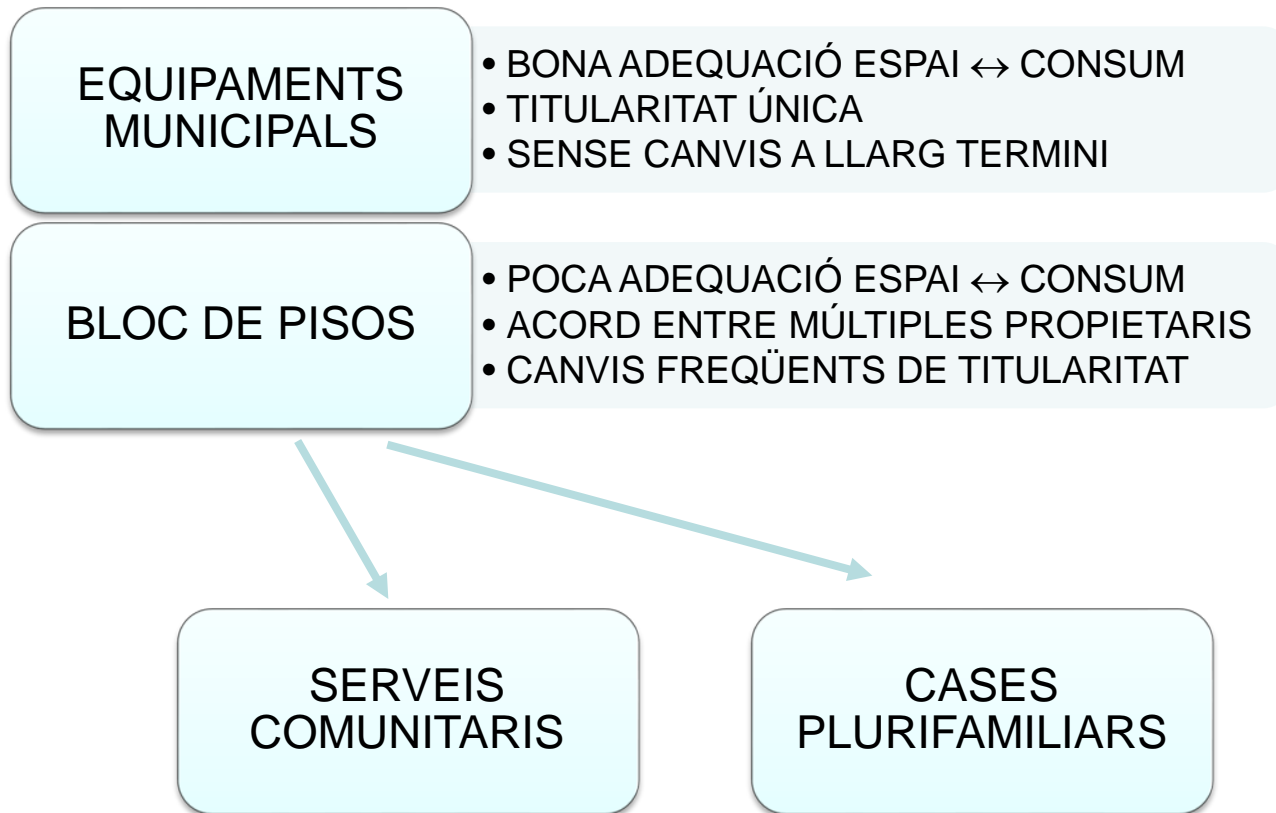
EQUIPAMENTS MUNICIPALS

• BONA ADEQUACIÓ ESPAI $\leftrightarrow$ CONSUM
• TITULARITAT ÚNICA
• SENSE CANVIS A LLARG TERMINI

BLOC DE PISOS

• POCA ADEQUACIÓ ESPAI $\leftrightarrow$ CONSUM
• ACORD ENTRE MÚLTIPLES PROPIETARIS
• CANVIS FREQÜENTS DE TITULARITAT

SERVEIS COMUNITARIS

CASES PLURIFAMILIARS